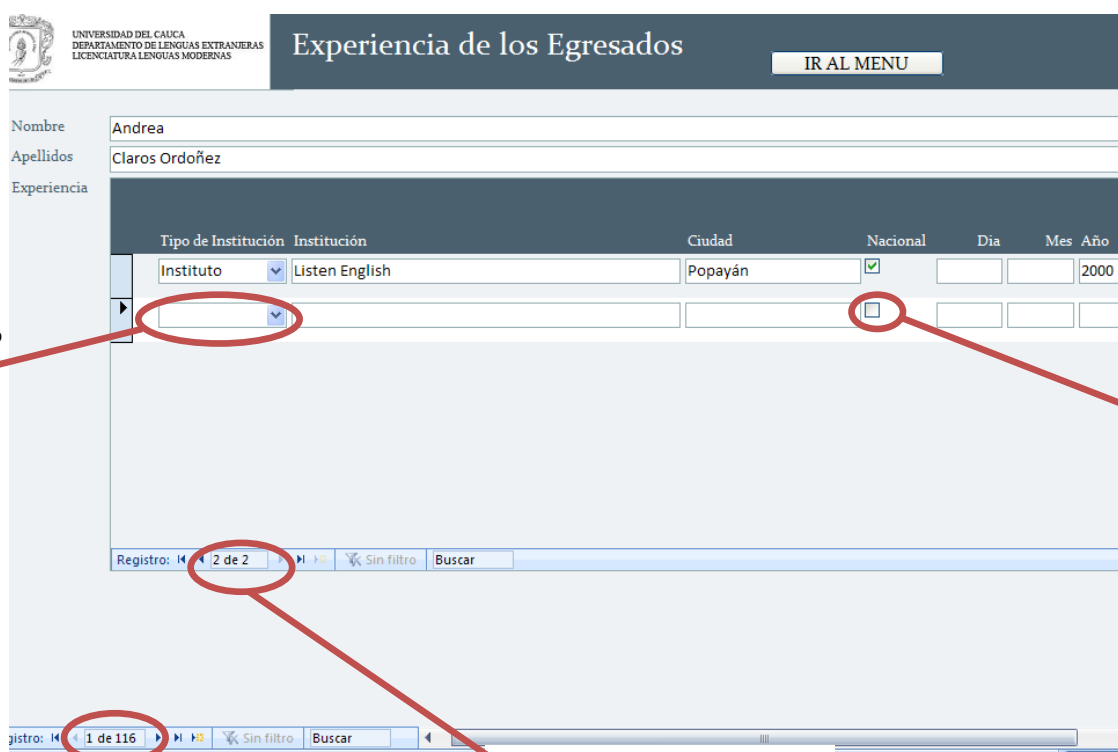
UNIVERSIDAD DEL CAUCA
DEPARTAMENTO DE LENGUAS EXTRANJERAS
LICENCIATURA LENGUAS MODERNAS

Experiencia de los Egresados

IR AL MENU

Nombre Andrea

Apellidos Claros Ordoñez

Experiencia

| Tipo de Institución | Institución | Ciudad | Nacional | Dia | Mes | Año |
|---|---|---|---|---|---|---|
| Instituto | Listen English | Popayán | ☑ | | | 2000 |
| | | | ☐ | | | |

Registro: 2 de 2 Sin filtro Buscar

gistro: 1 de 116 Sin filtro Buscar